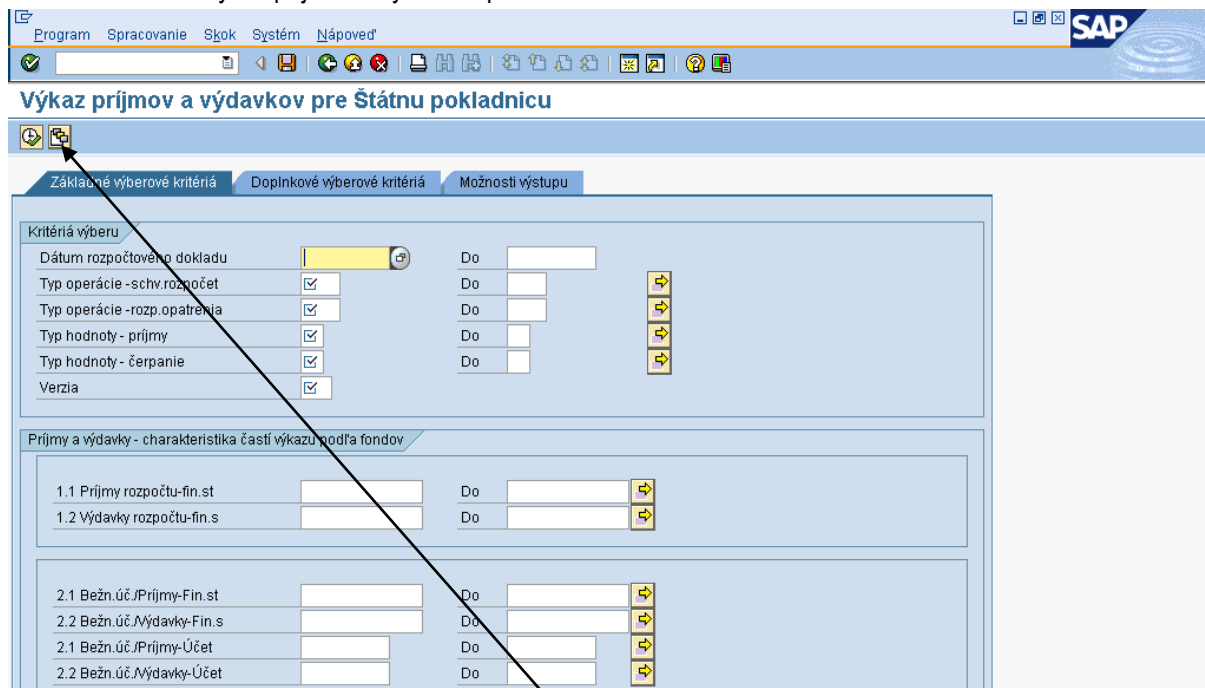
Program Spracovanie Skok Systém Nápoveď

SAP

Výkaz príjmov a výdavkov pre Štátnu pokladnicu

Základné výberové kritériá | Doplnkové výberové kritériá | Možnosti výstupu

Kritériá výberu

Dátum rozpočtového dokladu Do
Typ operácie -schv.rozpočet Do
Typ operácie -rozp.opatrenia Do
Typ hodnoty - príjmy Do
Typ hodnoty - čerpanie Do
Verzia

Príjmy a výdavky - charakteristika častí výkazu podľa fondov

1.1 Príjmy rozpočtu-fin.st Do
1.2 Výdavky rozpočtu-fin.s Do

2.1 Bežn.úč./Príjmy-Fin.st Do
2.2 Bežn.úč./Výdavky-Fin.s Do
2.1 Bežn.úč./Príjmy-Účet Do
2.2 Bežn.úč./Výdavky-Účet Do